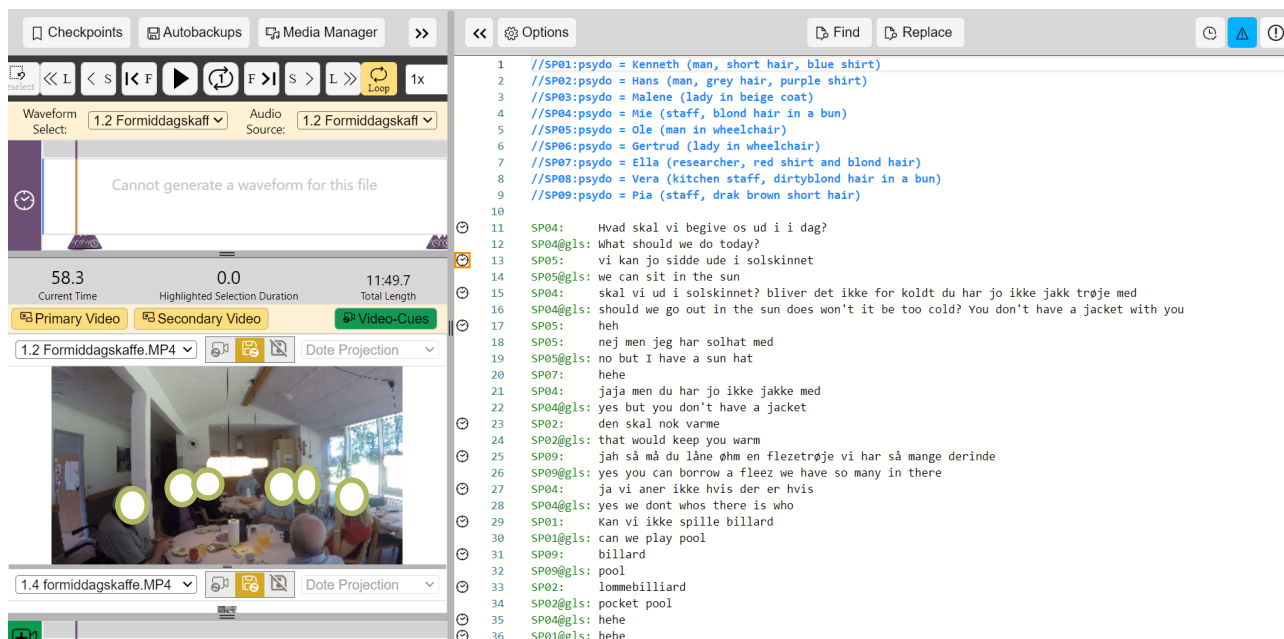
Checkpoints Autobackups Media Manager >>

<< Options Find Replace

eselect << L < S |< F F >| S > L >> Loop 1x

Waveform Select: 1.2 Formiddagskaff Audio Source: 1.2 Formiddagskaff

Cannot generate a waveform for this file

58.3 Current Time
0.0 Highlighted Selection Duration
11:49.7 Total Length

Primary Video Secondary Video Video-Cues

1.2 Formiddagskaffe.MP4 Dote Projection

1.4 formiddagskaffe.MP4 Dote Projection

1 //SP01:psydo = Kenneth (man, short hair, blue shirt)
2 //SP02:psydo = Hans (man, grey hair, purple shirt)
3 //SP03:psydo = Malene (lady in beige coat)
4 //SP04:psydo = Mie (staff, blond hair in a bun)
5 //SP05:psydo = Ole (man in wheelchair)
6 //SP06:psydo = Gertrud (lady in wheelchair)
7 //SP07:psydo = Ella (researcher, red shirt and blond hair)
8 //SP08:psydo = Vera (kitchen staff, dirtyblond hair in a bun)
9 //SP09:psydo = Pia (staff, drak brown short hair)
10
11 SP04: Hvad skal vi begive os ud i i dag?
12 SP04@gls: What should we do today?
13 SP05: vi kan jo sidde ude i solskinnet
14 SP05@gls: we can sit in the sun
15 SP04: skal vi ud i solskinnet? bliver det ikke for koldt du har jo ikke jakk trøje med
16 SP04@gls: should we go out in the sun does won't it be too cold? You don't have a jacket with you
17 SP05: heh
18 SP05: nej men jeg har solhat med
19 SP05@gls: no but I have a sun hat
20 SP07: hehe
21 SP04: jaja men du har jo ikke jakke med
22 SP04@gls: yes but you don't have a jacket
23 SP02: den skal nok varme
24 SP02@gls: that would keep you warm
25 SP09: jah så må du låne øhm en flezetrøje vi har så mange derinde
26 SP09@gls: yes you can borrow a fleez we have so many in there
27 SP04: ja vi aner ikke hvis der er hvis
28 SP04@gls: yes we dont whos there is who
29 SP01: Kan vi ikke spille billard
30 SP01@gls: can we play pool
31 SP09: billard
32 SP09@gls: pool
33 SP02: lommebilliard
34 SP02@gls: pocket pool
35 SP04@gls: hehe
36 SP01@gls: hehe